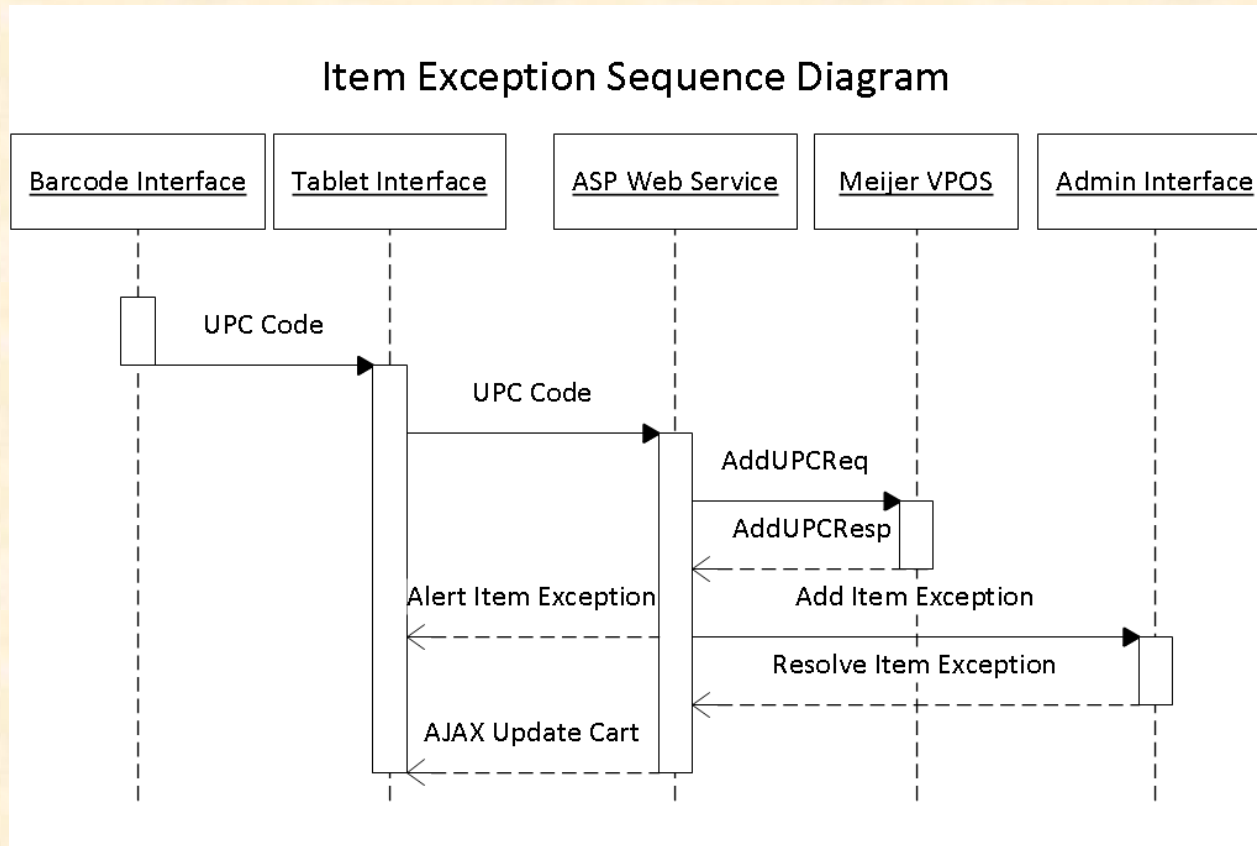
Item Exception Sequence Diagram

Barcode Interface

Tablet Interface

ASP Web Service

Meijer VPOS

Admin Interface

UPC Code

UPC Code

AddUPCReq

AddUPCResp

Alert Item Exception

Add Item Exception

Resolve Item Exception

AJAX Update Cart